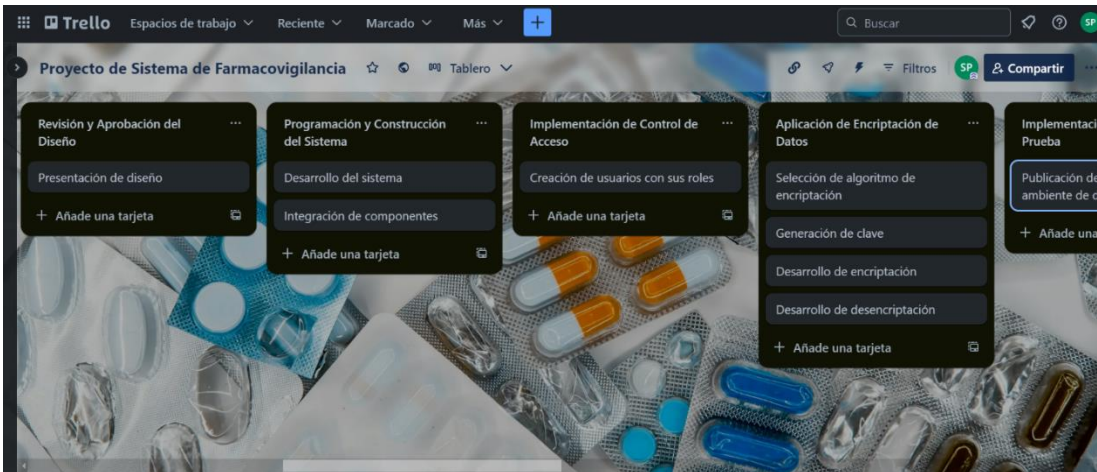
Trello Espacios de trabajo Reciente Marcado Más +

Buscar

SP

Proyecto de Sistema de Farmacovigilancia ☆ Tablero

Filtros SP Compartir

Revisión y Aprobación del Diseño ...

Presentación de diseño

+ Añade una tarjeta

Programación y Construcción del Sistema ...

Desarrollo del sistema

Integración de componentes

+ Añade una tarjeta

Implementación de Control de Acceso ...

Creación de usuarios con sus roles

+ Añade una tarjeta

Aplicación de Encriptación de Datos ...

Selección de algoritmo de encriptación

Generación de clave

Desarrollo de encriptación

Desarrollo de desencriptación

+ Añade una tarjeta

Implementaci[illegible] Prueba

Publicación de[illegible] ambiente de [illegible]

+ Añade una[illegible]